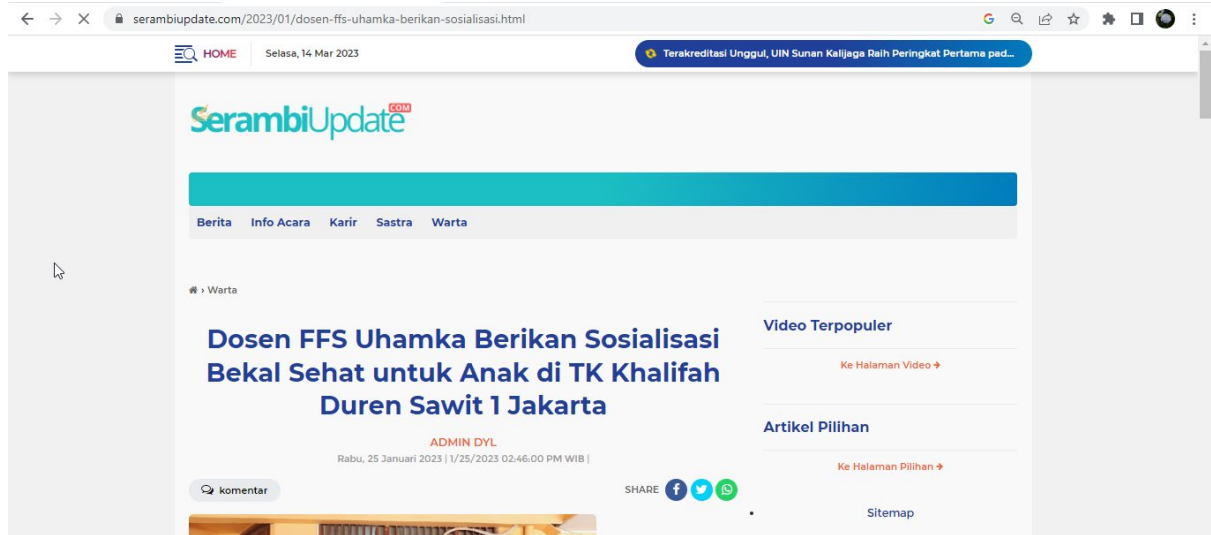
serambiupdate.com/2023/01/dosen-ffs-uhamka-berikan-sosialisasi.html

HOME Selasa, 14 Mar 2023

Terakreditasi Unggul, UIN Sunan Kalijaga Raih Peringkat Pertama pad...

SerambiUpdate.COM

Berita Info Acara Karir Sastra Warta

› Warta

Dosen FFS Uhamka Berikan Sosialisasi Bekal Sehat untuk Anak di TK Khalifah Duren Sawit 1 Jakarta

ADMIN DYL

Rabu, 25 Januari 2023 | 1/25/2023 02:46:00 PM WIB |

komentar

SHARE

Video Terpopuler

Ke Halaman Video →

Artikel Pilihan

Ke Halaman Pilihan →

Sitemap